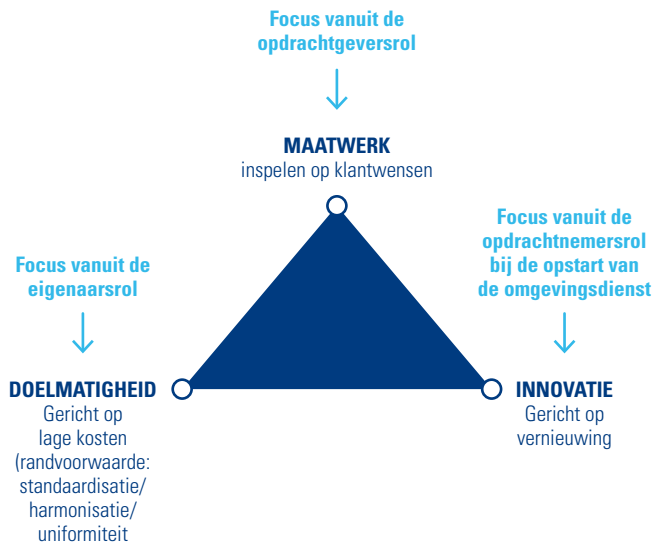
Focus vanuit de opdrachtgeversrol

MAATWERK
inspelen op klantwensen

Focus vanuit de eigenaarsrol

Focus vanuit de opdrachtnemersrol bij de opstart van de omgevingsdienst

DOELMATIGHEID
Gericht op lage kosten (randvoorwaarde: standaardisatie/ harmonisatie/ uniformiteit

INNOVATIE
Gericht op vernieuwing